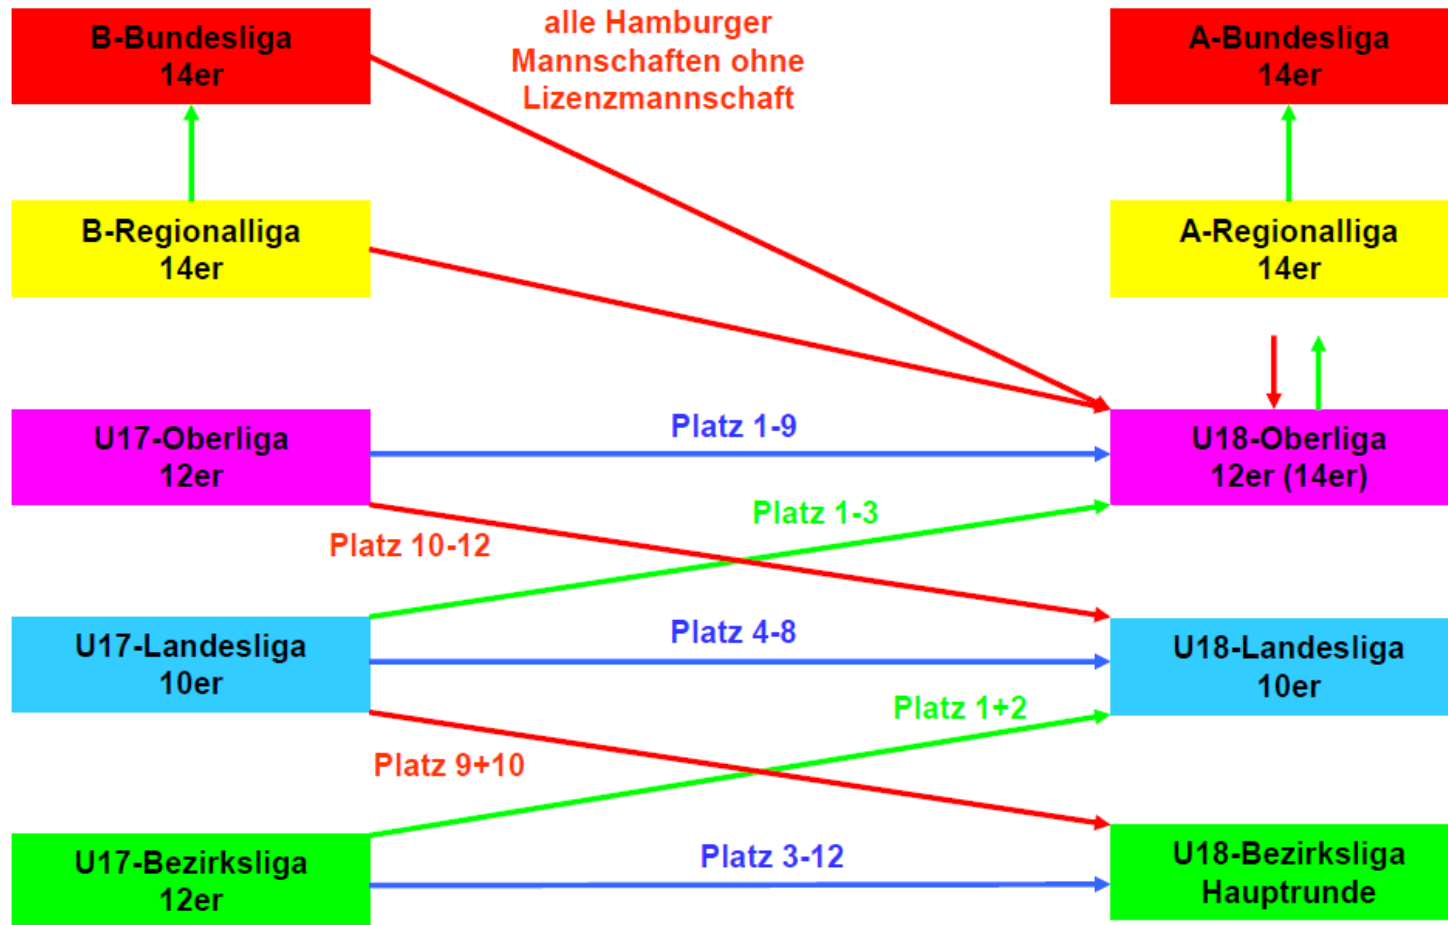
B-Bundesliga
14er

alle Hamburger Mannschaften ohne Lizenzmannschaft

A-Bundesliga
14er

B-Regionalliga
14er

A-Regionalliga
14er

U17-Oberliga
12er

Platz 1-9

U18-Oberliga
12er (14er)

Platz 1-3

Platz 10-12

U17-Landesliga
10er

Platz 4-8

U18-Landesliga
10er

Platz 1+2

Platz 9+10

U17-Bezirksliga
12er

Platz 3-12

U18-Bezirksliga
Hauptrunde